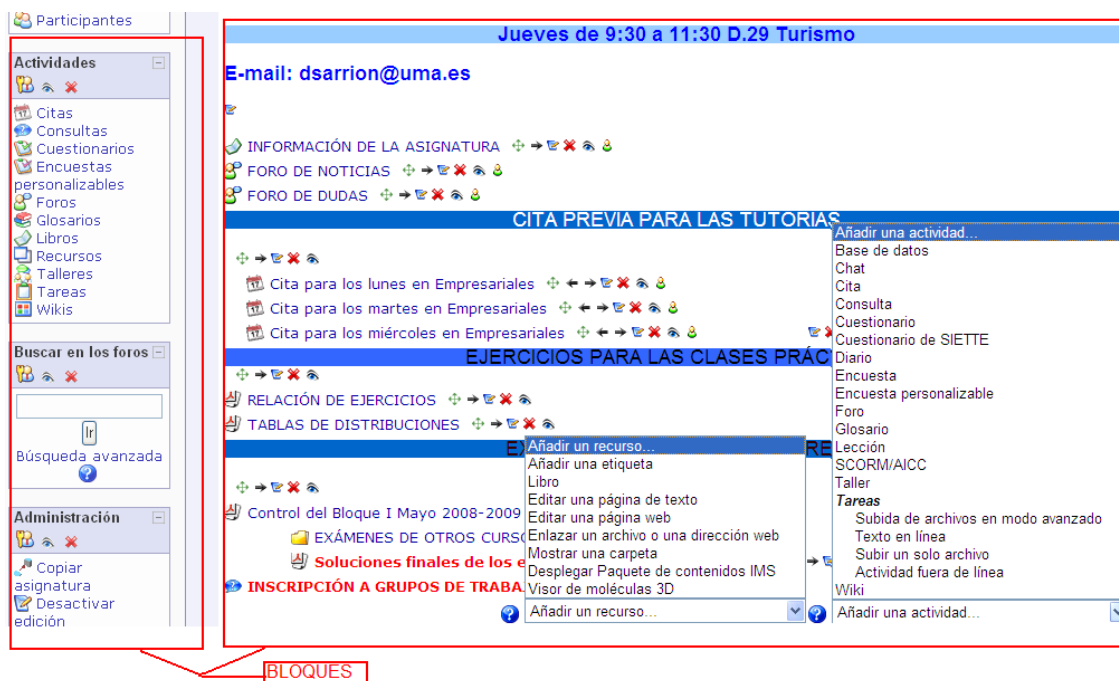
Participantes

Actividades

Citas
Consultas
Cuestionarios
Encuestas personalizables
Foros
Glosarios
Libros
Recursos
Talleres
Tareas
Wikis

Buscar en los foros

Ir

Búsqueda avanzada

Administración

Copiar asignatura
Desactivar edición

Jueves de 9:30 a 11:30 D.29 Turismo

E-mail: dsarrion@uma.es

INFORMACIÓN DE LA ASIGNATURA
FORO DE NOTICIAS
FORO DE DUDAS

CITA PREVIA PARA LAS TUTORIAS

Cita para los lunes en Empresariales
Cita para los martes en Empresariales
Cita para los miércoles en Empresariales

EJERCICIOS PARA LAS CLASES PRÁC

RELACIÓN DE EJERCICIOS
TABLAS DE DISTRIBUCIONES

EX

Control del Bloque I Mayo 2008-2009
EXÁMENES DE OTROS CURSO
Soluciones finales de los e
INSCRIPCIÓN A GRUPOS DE TRABA

Añadir un recurso...
Añadir una etiqueta
Libro
Editar una página de texto
Editar una página web
Enlazar un archivo o una dirección web
Mostrar una carpeta
Desplegar Paquete de contenidos IMS
Visor de moléculas 3D

Añadir un recurso...

Añadir una actividad...
Base de datos
Chat
Cita
Consulta
Cuestionario
Cuestionario de SIETTE
Diario
Encuesta
Encuesta personalizable
Foro
Glosario
Lección
SCORM/AICC
Taller
Tareas
Subida de archivos en modo avanzado
Texto en línea
Subir un solo archivo
Actividad fuera de línea
Wiki

Añadir una actividad...

BLOQUES